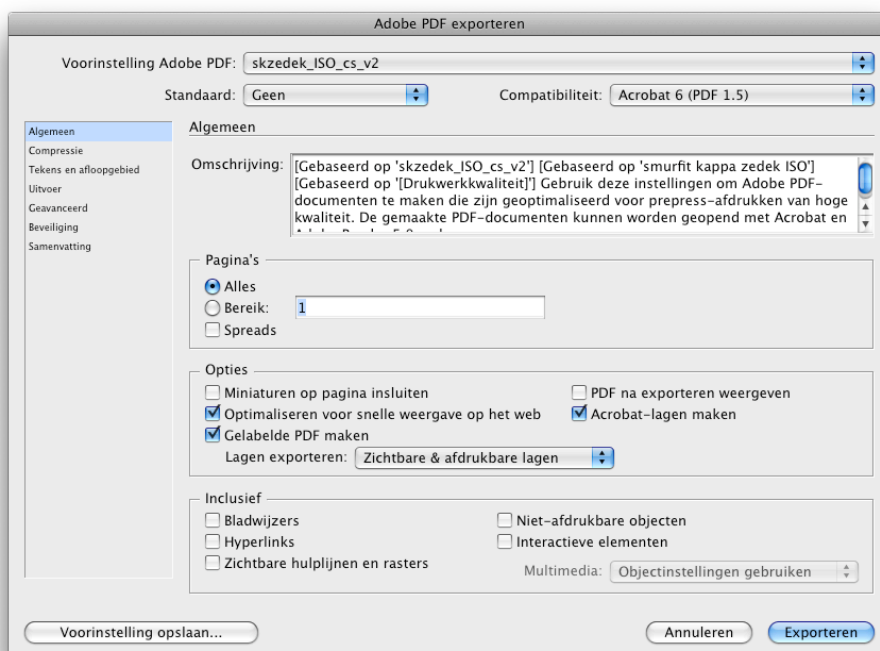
Adobe PDF exporteren

Voorinstelling Adobe PDF: skzedek_ISO_cs_v2

Standaard: Geen

Compatibiliteit: Acrobat 6 (PDF 1.5)

Algemeen
Compressie
Tekens en afloopgebied
Uitvoer
Geavanceerd
Beveiliging
Samenvatting

Algemeen

Omschrijving: [Gebaseerd op 'skzedek_ISO_cs_v2'] [Gebaseerd op 'smurfit kappa zedek ISO'] [Gebaseerd op '[Drukwerkkwaliteit]'] Gebruik deze instellingen om Adobe PDF-documenten te maken die zijn geoptimaliseerd voor prepress-afdrukken van hoge kwaliteit. De gemaakte PDF-documenten kunnen worden geopend met Acrobat en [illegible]

Pagina's
Alles
Bereik: 1
Spreads

Opties
Miniaturen op pagina insluiten
Optimaliseren voor snelle weergave op het web
Gelabelde PDF maken
PDF na exporteren weergeven
Acrobat-lagen maken
Lagen exporteren: Zichtbare & afdrukbare lagen

Inclusief
Bladwijzers
Hyperlinks
Zichtbare hulplijnen en rasters
Niet-afdrukbare objecten
Interactieve elementen
Multimedia: Objectinstellingen gebruiken

Voorinstelling opslaan...
Annuleren
Exporteren